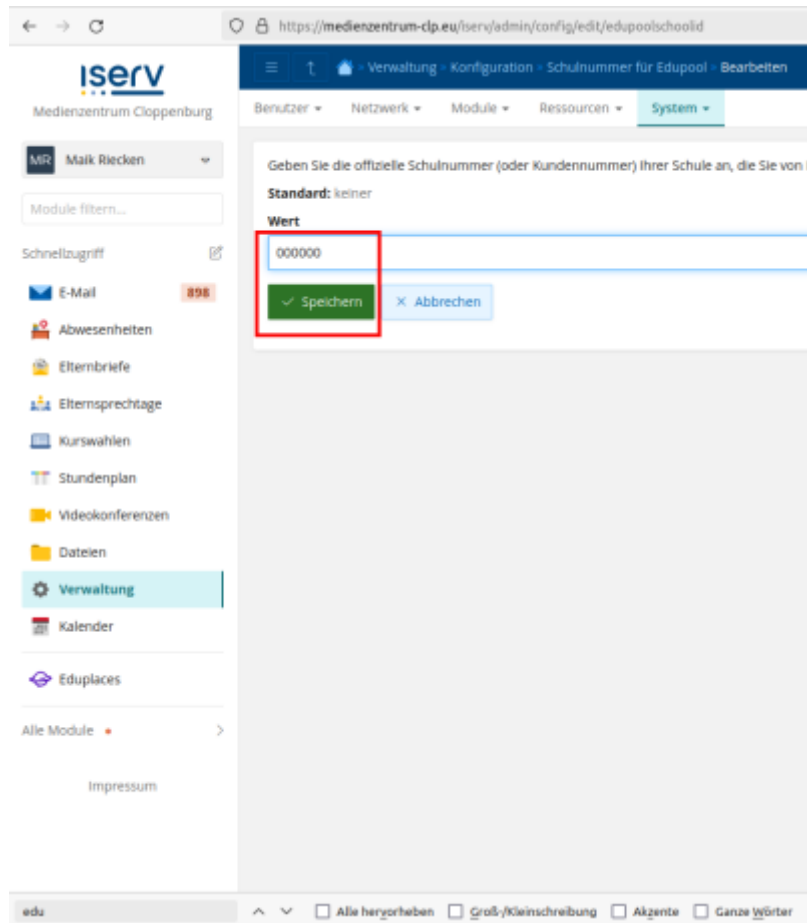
https://medienzentrum-clp.eu/iserv/admin/config/edit/edupoolschoolid

iserv

Medienzentrum Cloppenburg

MR Maik Riecken

Module filtern...

Schnellzugriff

E-Mail 898

Abwesenheiten

Elternbriefe

Elternsprechtage

Kurswahlen

Stundenplan

Videokonferenzen

Dateien

Verwaltung

Kalender

Eduplaces

Alle Module

Impressum

Verwaltung > Konfiguration > Schulnummer für Edupool > Bearbeiten

Benutzer ▾ Netzwerk ▾ Module ▾ Ressourcen ▾ System ▾

Geben Sie die offizielle Schulnummer (oder Kundennummer) Ihrer Schule an, die Sie von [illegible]

Standard: keiner

Wert

000000

✓ Speichern × Abbrechen

edu

Alle hervorheben Groß-/Kleinschreibung Akzente Ganze Wörter